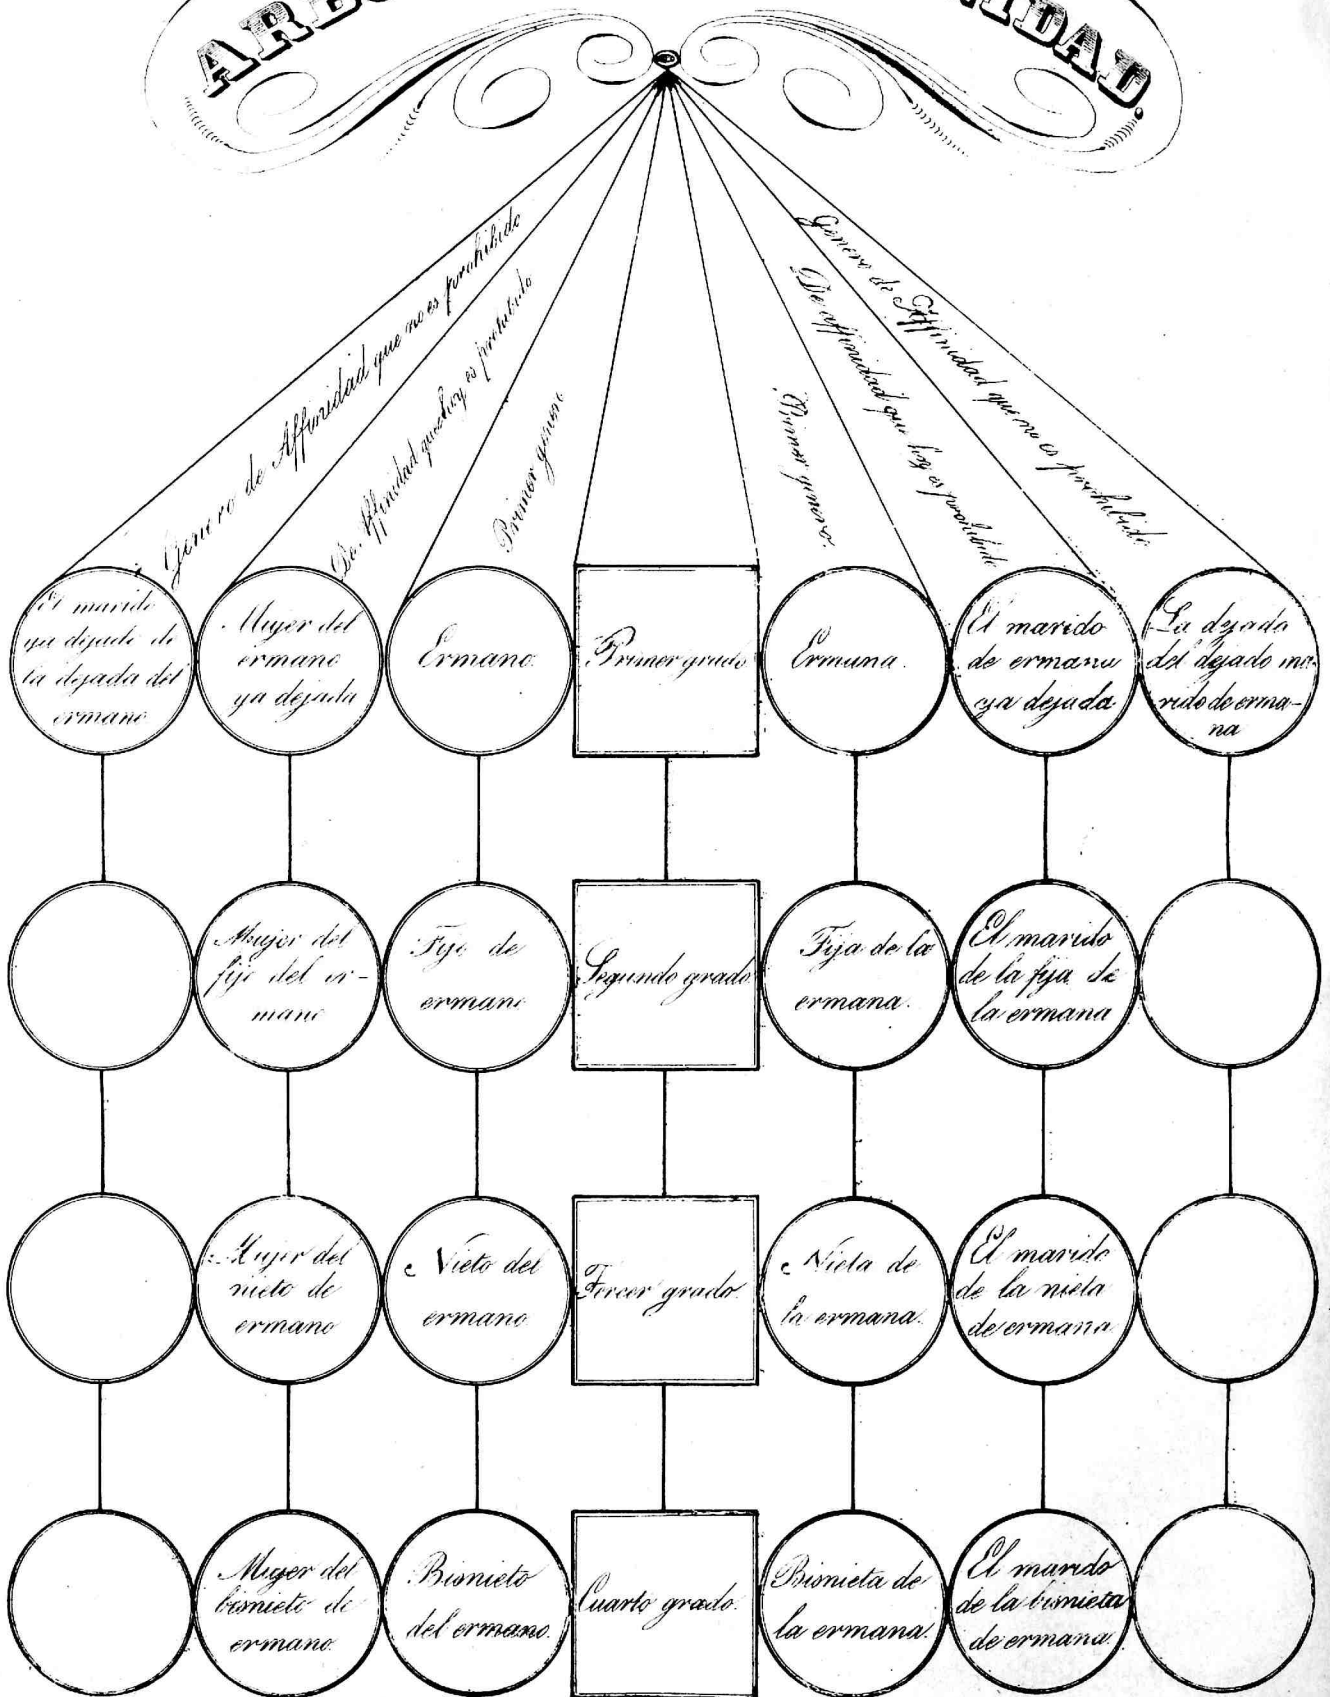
ARB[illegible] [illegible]IDAD.

Genero de Affinidad que no es prohibido

De Affinidad que hoy es prohibido

Primer genero

Primer genero.

De affinidad que hoy es prohibido

Genero de Affinidad que no es prohibido

El marido ya dejado de la dejada del ermano

Muger del ermano ya dejada

Ermano.

Primer grado

Ermana.

El marido de ermana ya dejado.

La dejada del dejado marido de ermana

Muger del fijo del ermano

Fijo de ermano

Segundo grado

Fija de la ermana.

El marido de la fija de la ermana

Muger del nieto de ermano

Nieto del ermano

Tercer grado.

Nieta de la ermana.

El marido de la nieta de ermana.

Muger del bisnieto de ermano

Bisnieto del ermano.

Cuarto grado.

Bisnieta de la ermana.

El mardo de la bisnieta de ermana.